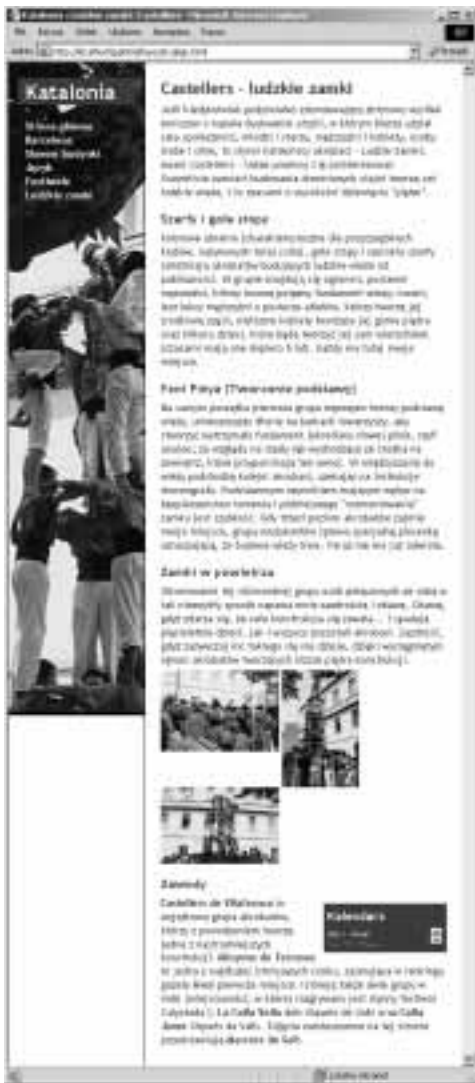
Castellers - ludzkie zamki - Microsoft Internet Explorer

Plik Edycja Widok Ulubione Narzędzia Pomoc

Adres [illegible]

Przejdź

Katalonia

Strona główna
Barcelona
Słownik katalański
Język
Festiwale
Ludzkie zamki

Castellers - ludzkie zamki

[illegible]

Szarfa i gołe stopy

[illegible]

Fent Pinya (Tworzenie podstawy)

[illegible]

Zamki w powietrzu

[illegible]

Zawody

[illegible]

Kalendarz

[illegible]

Lokalny intranet